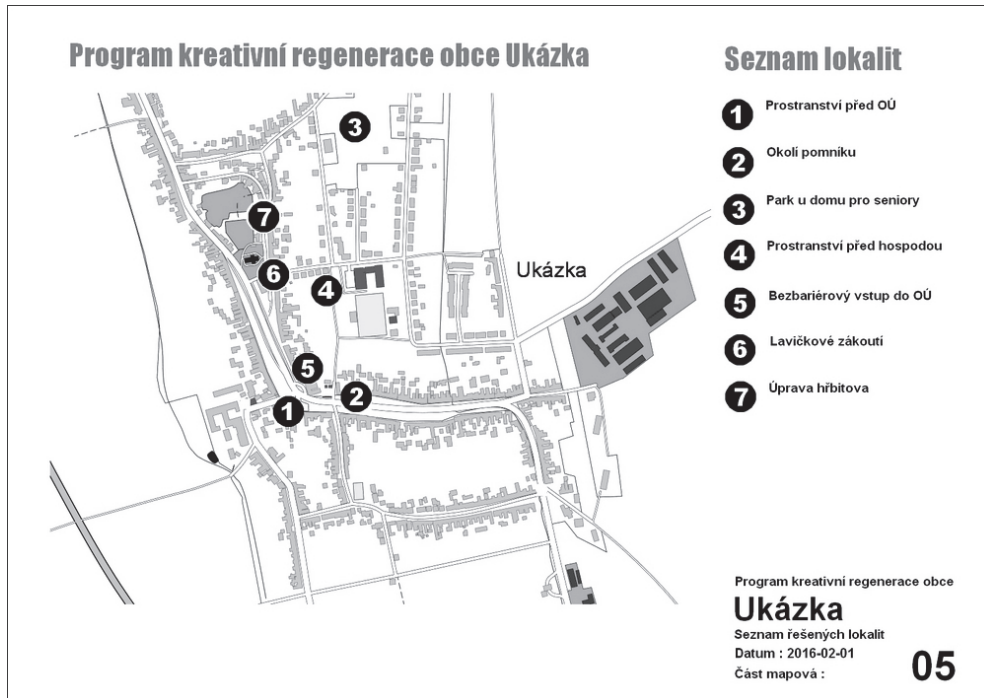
Program kreativní regenerace obce Ukázka

3
7
6
4
5
2
1
Ukázka

Seznam lokalit

1 Prostranství před OÚ

2 Okolí pomníku

3 Park u domu pro seniory

4 Prostranství před hospodou

5 Bezbariérový vstup do OÚ

6 Lavičkové zákoutí

7 Úprava hřbitova

Program kreativní regenerace obce
Ukázka
Seznam řešených lokalit
Datum : 2016-02-01
Část mapová :
05